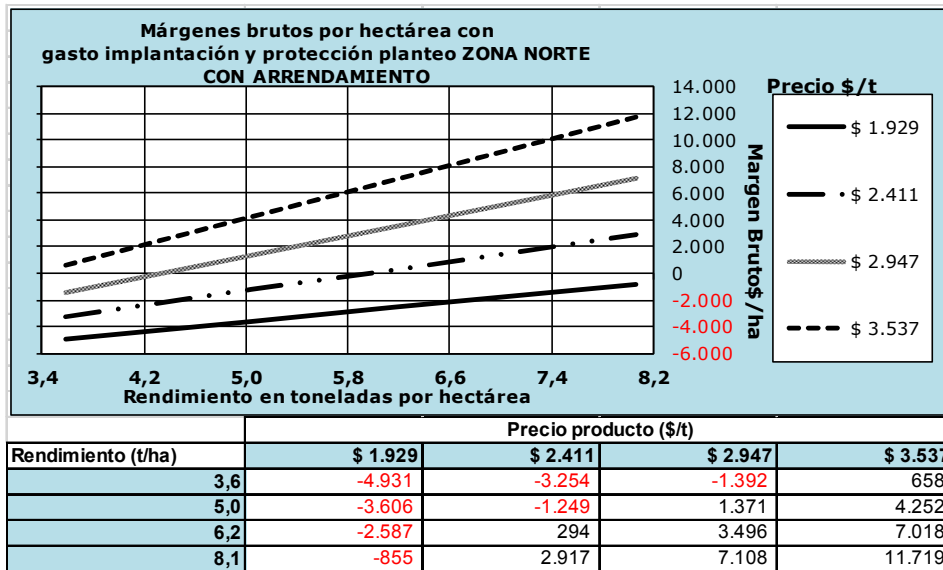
Márgenes brutos por hectárea con gasto implantación y protección planteo ZONA NORTE CON ARRENDAMIENTO

14.000
12.000
10.000
8.000
6.000
4.000
2.000
0
-2.000
-4.000
-6.000

Margen Bruto$ /ha

3,4 4,2 5,0 5,8 6,6 7,4 8,2
Rendimiento en toneladas por hectárea

Precio $/t
$ 1.929
$ 2.411
$ 2.947
$ 3.537

| | Precio producto ($/t) | | | |
|---|---|---|---|---|
| Rendimiento (t/ha) | $ 1.929 | $ 2.411 | $ 2.947 | $ 3.537 |
| 3,6 | -4.931 | -3.254 | -1.392 | 658 |
| 5,0 | -3.606 | -1.249 | 1.371 | 4.252 |
| 6,2 | -2.587 | 294 | 3.496 | 7.018 |
| 8,1 | -855 | 2.917 | 7.108 | 11.719 |